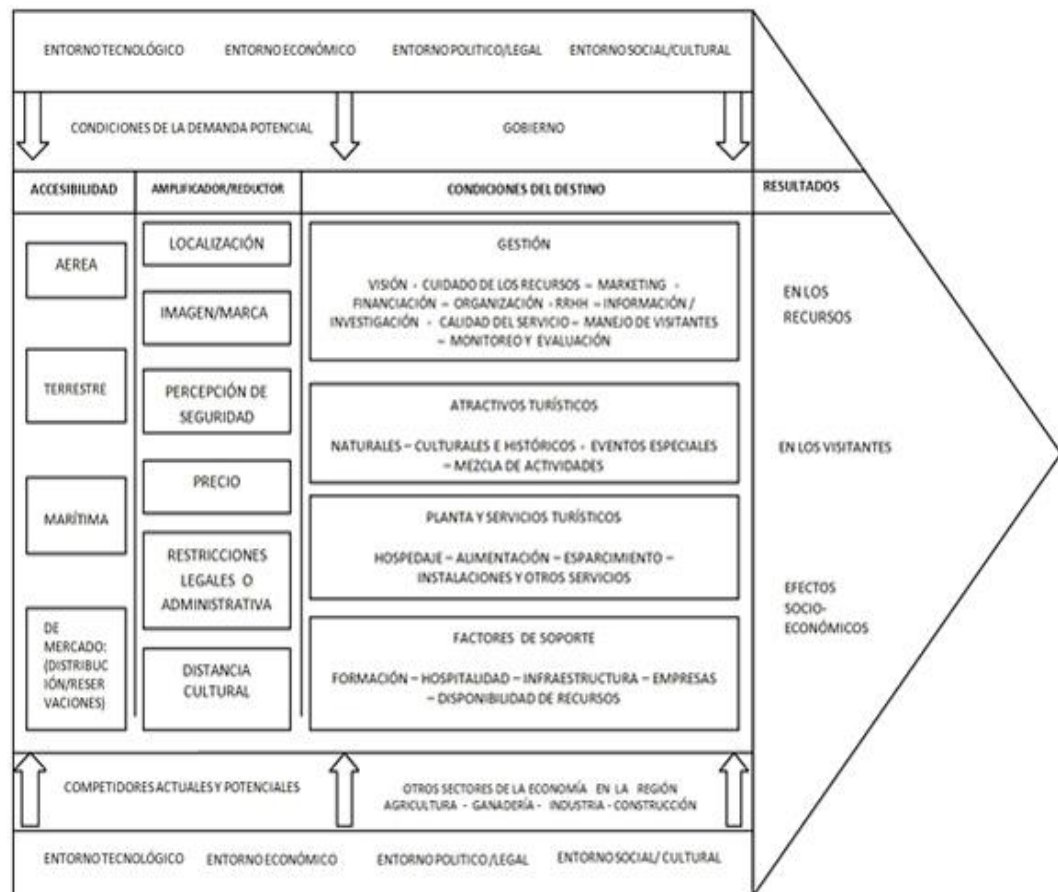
ENTORNO TECNOLÓGICO ENTORNO ECONÓMICO ENTORNO POLITICO/LEGAL ENTORNO SOCIAL/CULTURAL

CONDICIONES DE LA DEMANDA POTENCIAL

GOBIERNO

| ACCESIBILIDAD | AMPLIFICADOR/REDUCTOR | CONDICIONES DEL DESTINO | RESULTADOS |
|---|---|---|---|
| AEREA | LOCALIZACIÓN | GESTIÓN<br>VISIÓN - CUIDADO DE LOS RECURSOS – MARKETING - FINANCIACIÓN – ORGANIZACIÓN - RRHH – INFORMACIÓN / INVESTIGACIÓN - CALIDAD DEL SERVICIO – MANEJO DE VISITANTES – MONITOREO Y EVALUACIÓN | EN LOS RECURSOS |
| TERRESTRE | IMAGEN/MARCA | ATRACTIVOS TURÍSTICOS<br>NATURALES – CULTURALES E HISTÓRICOS - EVENTOS ESPECIALES – MEZCLA DE ACTIVIDADES | EN LOS VISITANTES |
| MARÍTIMA | PERCEPCIÓN DE SEGURIDAD | PLANTA Y SERVICIOS TURÍSTICOS<br>HOSPEDAJE – ALIMENTACIÓN – ESPARCIMIENTO – INSTALACIONES Y OTROS SERVICIOS | EFECTOS SOCIO-ECONÓMICOS |
| DE MERCADO: (DISTRIBUCIÓN/RESERVACIONES) | PRECIO | FACTORES DE SOPORTE<br>FORMACIÓN – HOSPITALIDAD – INFRAESTRUCTURA – EMPRESAS – DISPONIBILIDAD DE RECURSOS | |
| | RESTRICCIONES LEGALES O ADMINISTRATIVA | | |
| | DISTANCIA CULTURAL | | |

COMPETIDORES ACTUALES Y POTENCIALES

OTROS SECTORES DE LA ECONOMÍA EN LA REGIÓN AGRICULTURA - GANADERÍA - INDUSTRIA - CONSTRUCCIÓN

ENTORNO TECNOLÓGICO ENTORNO ECONÓMICO ENTORNO POLITICO/LEGAL ENTORNO SOCIAL/ CULTURAL